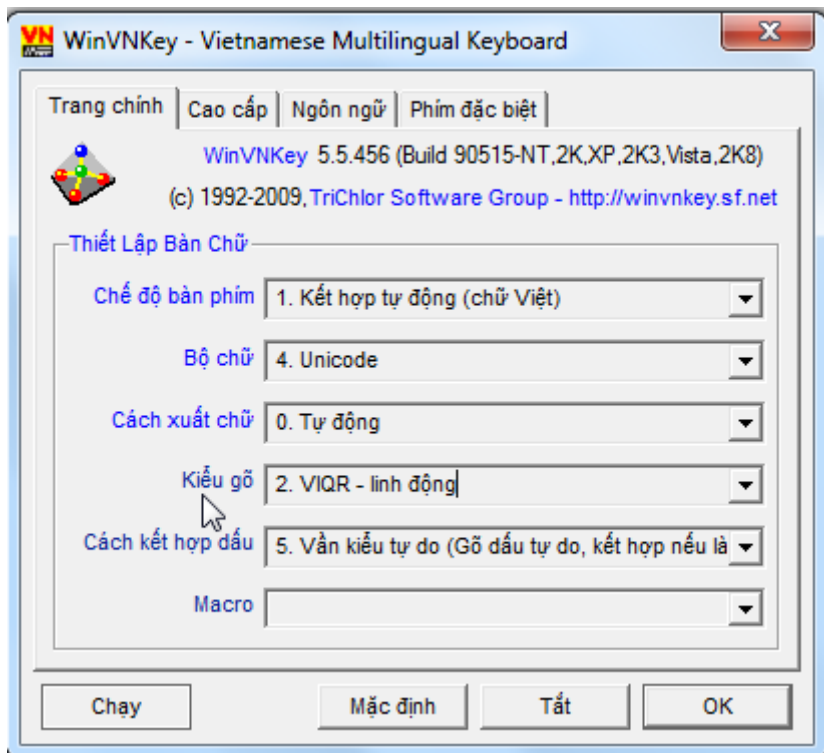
VN WinVNKey - Vietnamese Multilingual Keyboard

Trang chính | Cao cấp | Ngôn ngữ | Phím đặc biệt

WinVNKey 5.5.456 (Build 90515-NT,2K,XP,2K3,Vista,2K8)

(c) 1992-2009,TriChlor Software Group - http://winvnkey.sf.net

Thiết Lập Bàn Chữ

Chế độ bàn phím: 1. Kết hợp tự động (chữ Việt)

Bộ chữ: 4. Unicode

Cách xuất chữ: 0. Tự động

Kiểu gõ: 2. VIQR - linh động

Cách kết hợp dấu: 5. Vần kiểu tự do (Gõ dấu tự do, kết hợp nếu là

Macro

Chạy | Mặc định | Tắt | OK